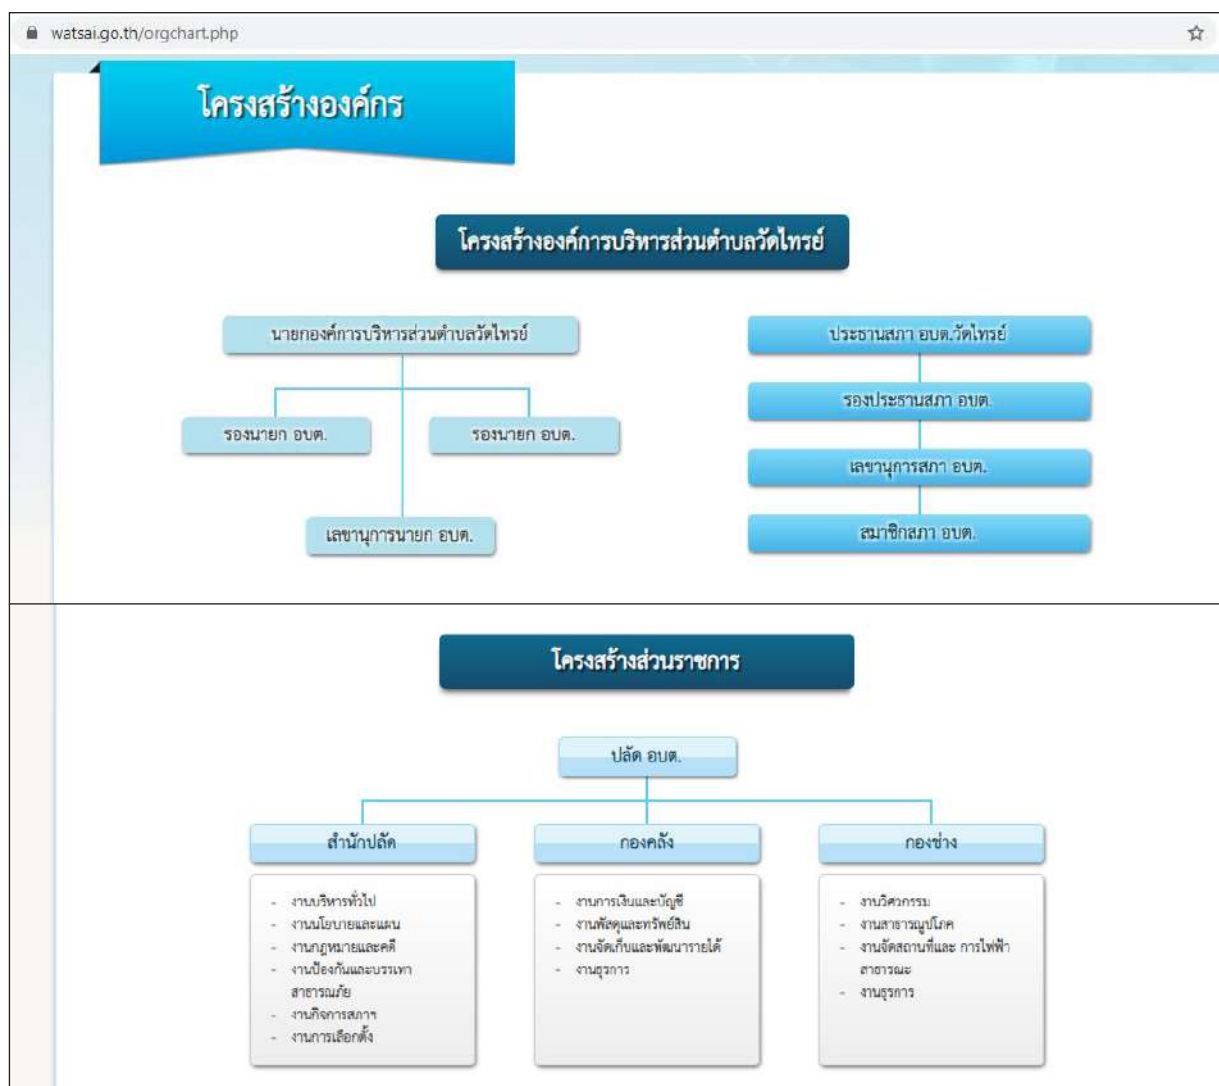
watsai.go.th/orgchart.php

โครงสร้างองค์กร

โครงสร้างองค์การบริหารส่วนตำบลวัดไทรย์

นายกองค์การบริหารส่วนตำบลวัดไทรย์

รองนายก อบต.

รองนายก อบต.

เลขานุการนายก อบต.

ประธานสภา อบต.วัดไทรย์

รองประธานสภา อบต.

เลขานุการสภา อบต.

สมาชิกสภา อบต.

โครงสร้างส่วนราชการ

ปลัด อบต.

สำนักปลัด

- งานบริหารทั่วไป
- งานนโยบายและแผน
- งานกฎหมายและคดี
- งานป้องกันและบรรเทาสาธารณภัย
- งานกิจการสภา
- งานการเลือกตั้ง

กองคลัง

- งานการเงินและบัญชี
- งานพัสดุและทรัพย์สิน
- งานจัดเก็บและพัฒนารายได้
- งานธุรการ

กองช่าง

- งานวิศวกรรม
- งานสาธารณูปโภค
- งานจัดสถานที่และ การไฟฟ้าสาธารณะ
- งานธุรการ